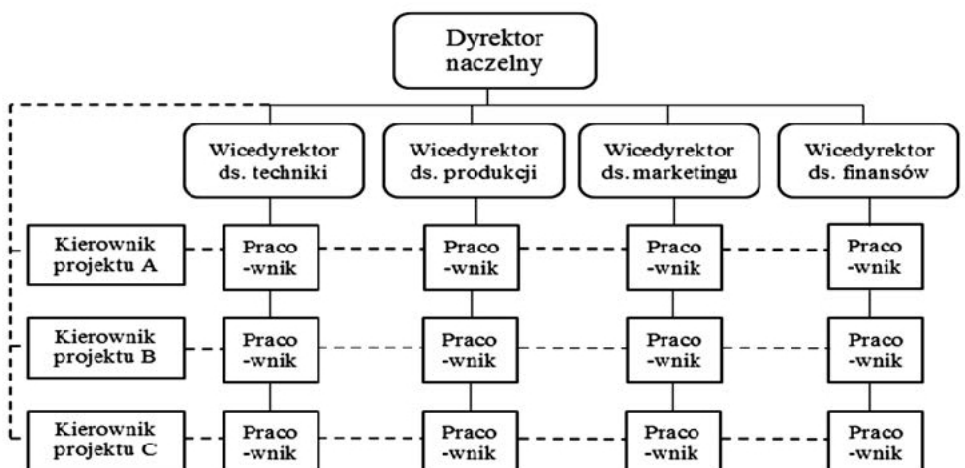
Dyrektor naczelny

Wicedyrektor ds. techniki

Wicedyrektor ds. produkcji

Wicedyrektor ds. marketingu

Wicedyrektor ds. finansów

Kierownik projektu A

Praco -wnik

Praco -wnik

Praco -wnik

Praco -wnik

Kierownik projektu B

Praco -wnik

Praco -wnik

Praco -wnik

Praco -wnik

Kierownik projektu C

Praco -wnik

Praco -wnik

Praco -wnik

Praco -wnik